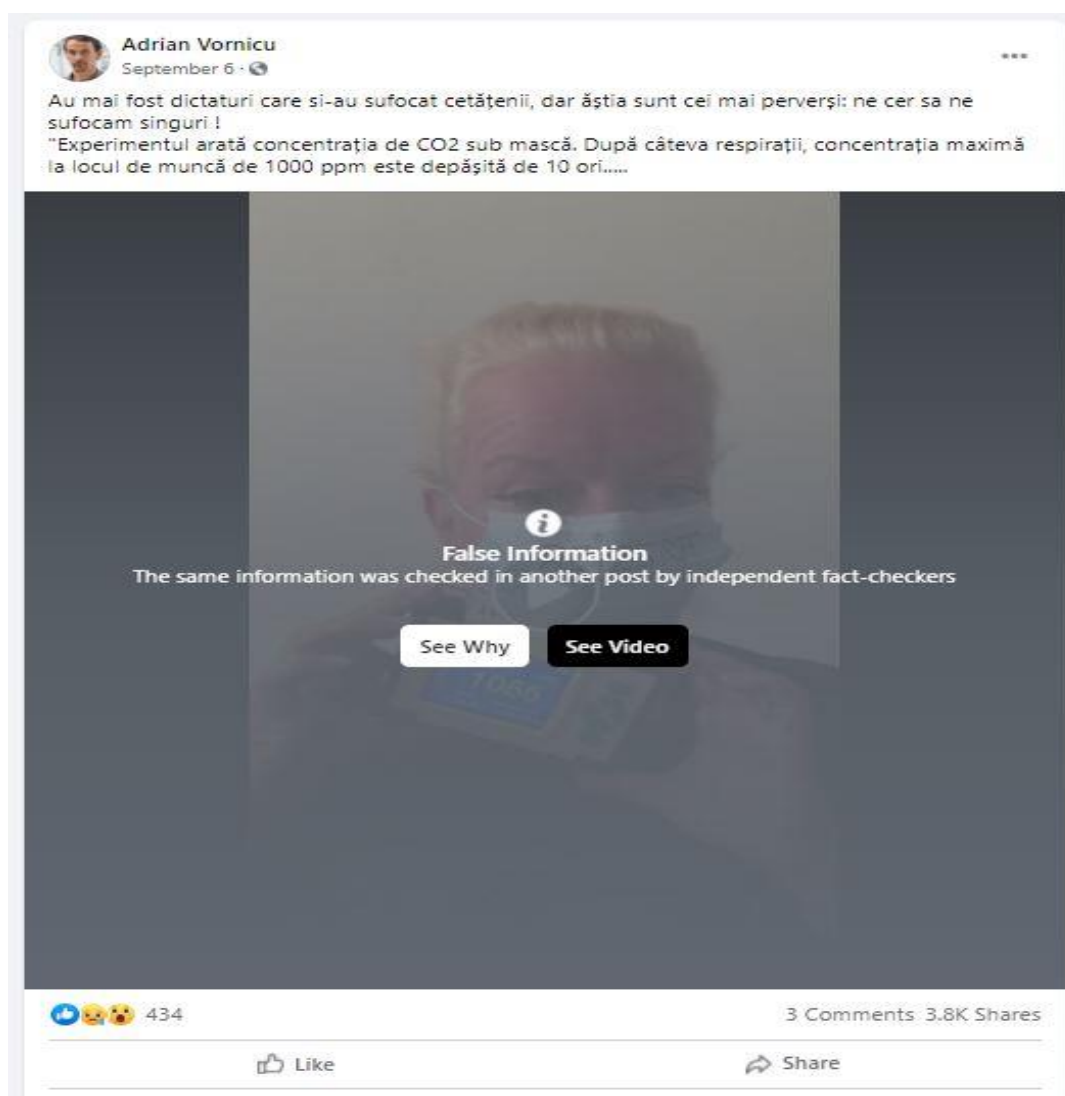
Adrian Vornicu
September 6 ·

Au mai fost dictaturi care si-au sufocat cetățenii, dar ăștia sunt cei mai perverşi: ne cer sa ne sufocam singuri !
"Experimentul arată concentrația de CO2 sub mască. După câteva respirații, concentrația maximă la locul de muncă de 1000 ppm este depășită de 10 ori.....

False Information
The same information was checked in another post by independent fact-checkers

See Why
See Video

434
3 Comments 3.8K Shares

Like
Share